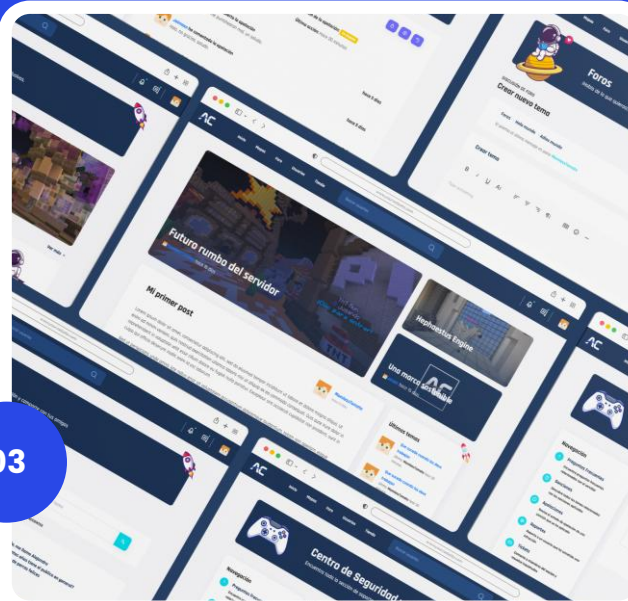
03

Futuro rumbo del servidor

Mi primer post

Hephaestus Engine

Una marca sostenible

Últimos temas

Foros

Crear nuevo tema

Crear tema

Centro de Seguridad

Navegación

Navegación

AC

AC

AC

Hace 5 días

Hace 5 días